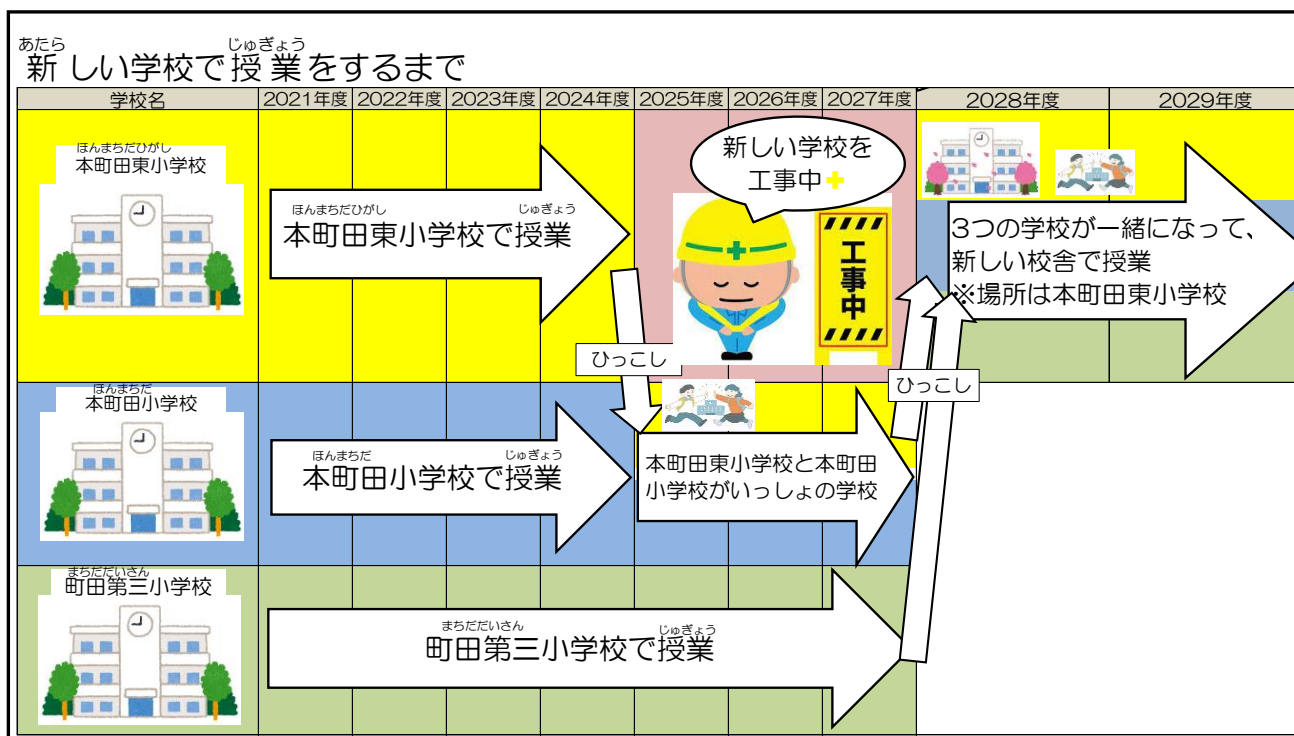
あたら　じゅぎょう
新しい学校で授業をするまで

| 学校名 | 2021年度 | 2022年度 | 2023年度 | 2024年度 | 2025年度 | 2026年度 | 2027年度 | 2028年度 | 2029年度 |
|---|---|---|---|---|---|---|---|---|---|
| ほんまちだひがし 本町田東小学校 | ほんまちだひがし じゅぎょう 本町田東小学校で授業 | | | | 新しい学校を工事中 | | | 3つの学校が一緒になって、新しい校舎で授業 ※場所は本町田東小学校 | |
| ほんまちだ 本町田小学校 | ほんまちだ じゅぎょう 本町田小学校で授業 | | | | 本町田東小学校と本町田小学校がいっしょの学校 | | | | |
| まちだだいさん 町田第三小学校 | まちだだいさん じゅぎょう 町田第三小学校で授業 | | | | | | | | |

ひっこし

ひっこし

工事中